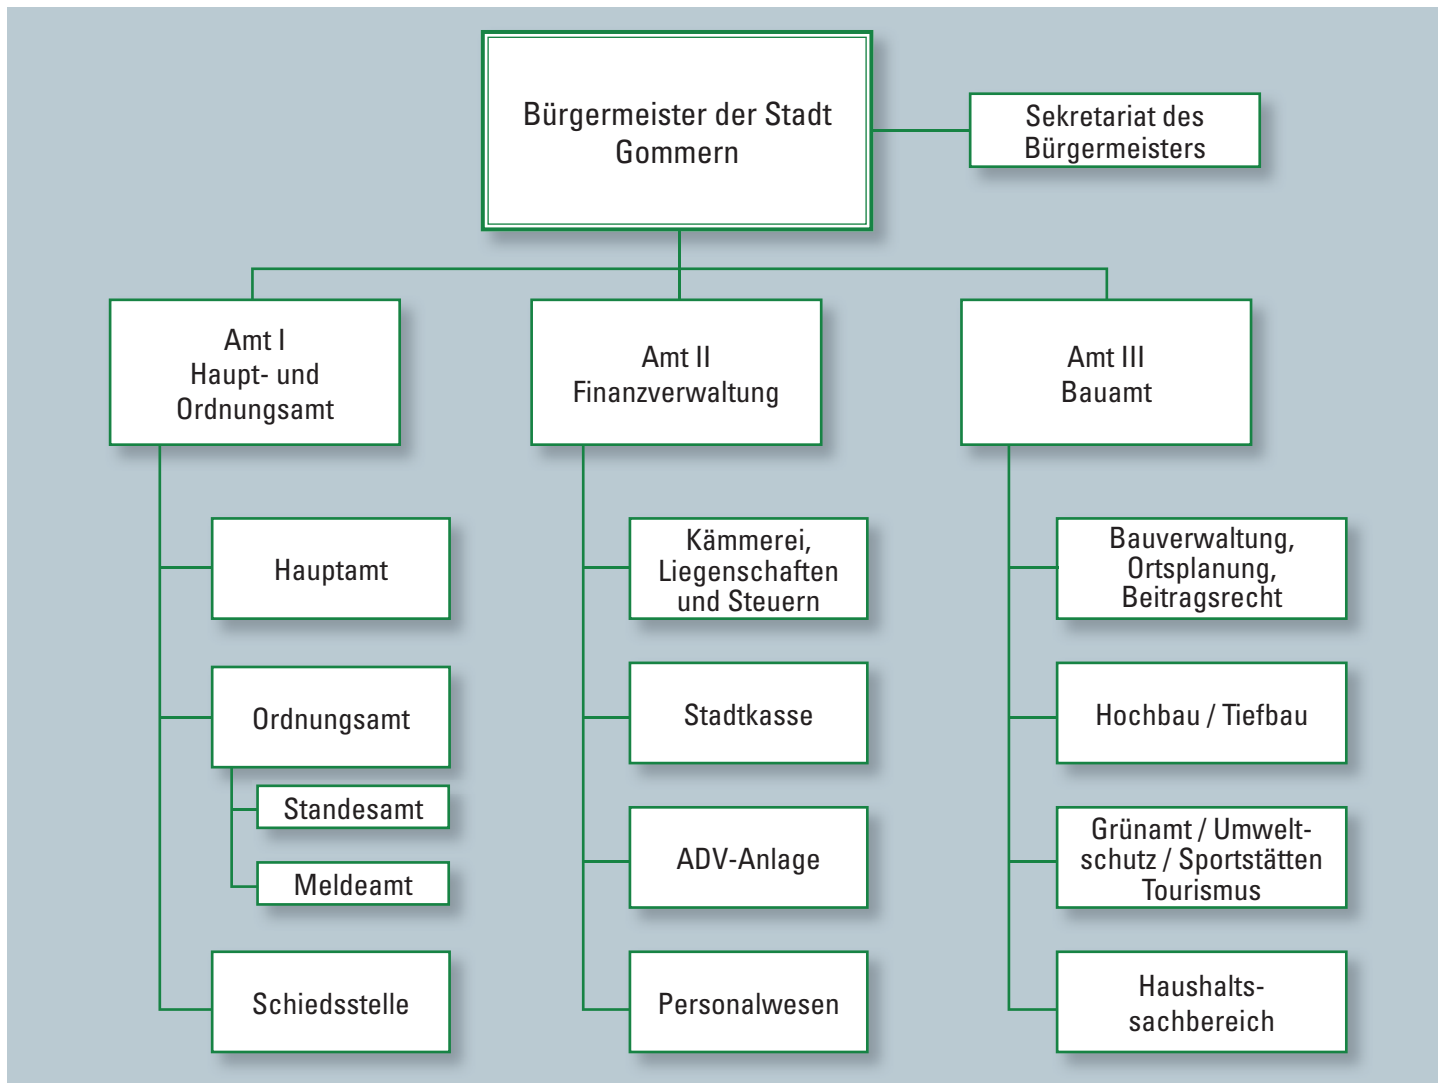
Bürgermeister der Stadt Gommern

Sekretariat des Bürgermeisters

Amt I
Haupt- und Ordnungsamt

Amt II
Finanzverwaltung

Amt III
Bauamt

Hauptamt

Ordnungsamt

Standesamt

Meldeamt

Schiedsstelle

Kämmerei, Liegenschaften und Steuern

Stadtkasse

ADV-Anlage

Personalwesen

Bauverwaltung, Ortsplanung, Beitragsrecht

Hochbau / Tiefbau

Grünamt / Umweltschutz / Sportstätten Tourismus

Haushaltssachbereich